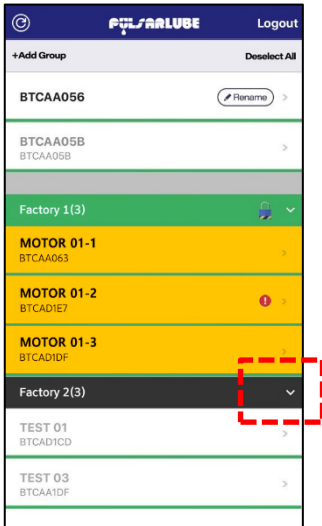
PULSARLUBE Logout

+Add Group Deselect All

BTCAA056 Rename

BTCAA05B
BTCAA05B

Factory 1(3)

MOTOR 01-1
BTCAA063

MOTOR 01-2
BTCAD1E7

MOTOR 01-3
BTCAD1DF

Factory 2(3)

TEST 01
BTCAD1CD

TEST 03
BTCAA1DF